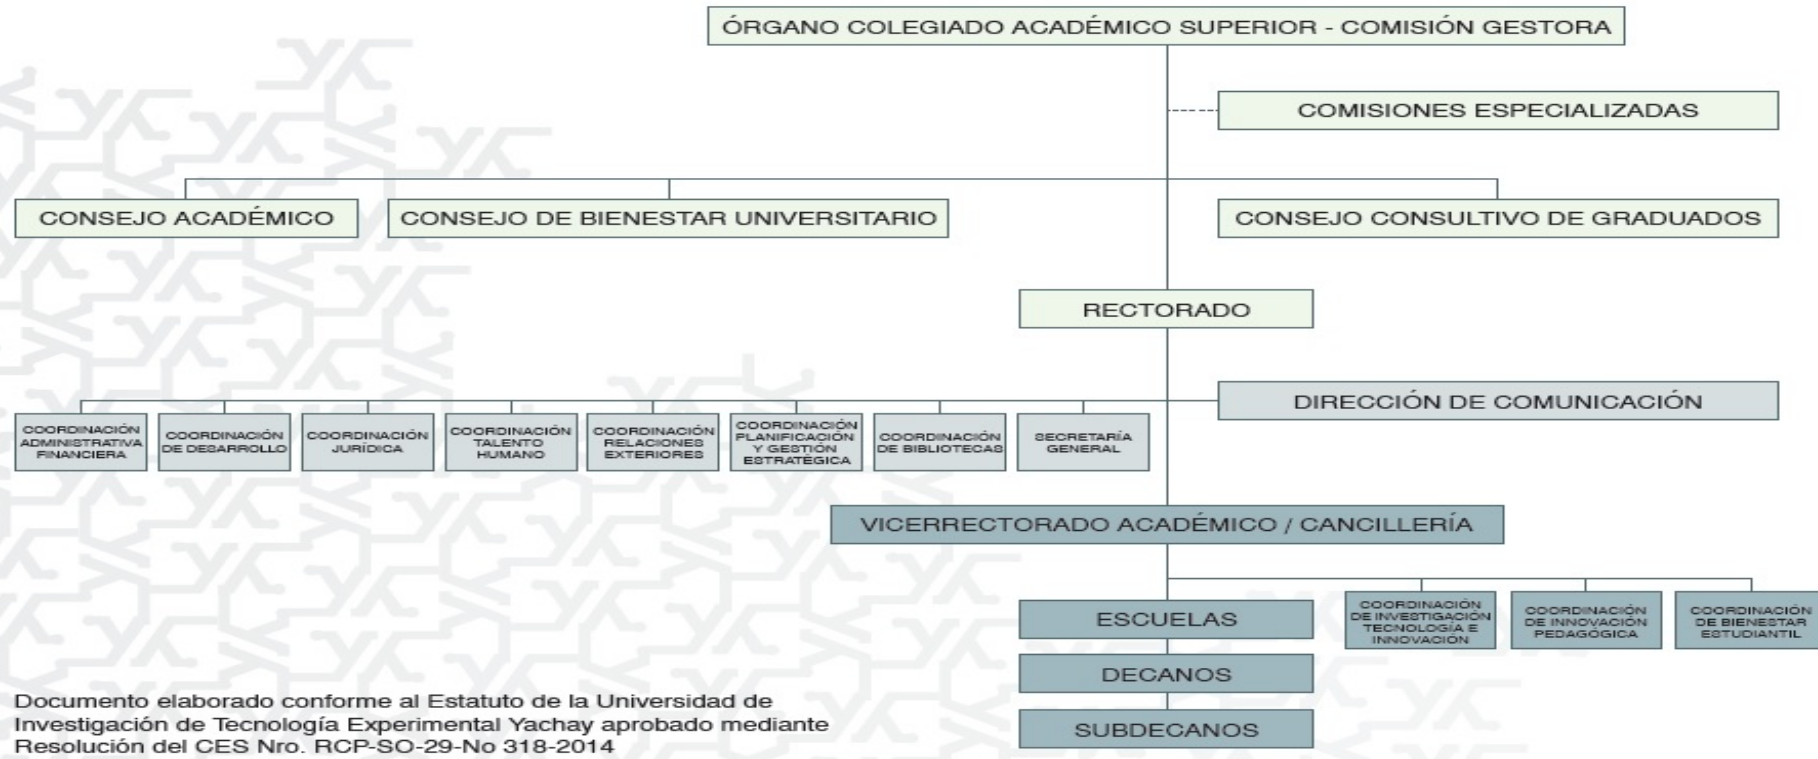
ÓRGANO COLEGIADO ACADÉMICO SUPERIOR - COMISIÓN GESTORA

COMISIONES ESPECIALIZADAS

CONSEJO ACADÉMICO

CONSEJO DE BIENESTAR UNIVERSITARIO

CONSEJO CONSULTIVO DE GRADUADOS

RECTORADO

DIRECCIÓN DE COMUNICACIÓN

COORDINACIÓN ADMINISTRATIVA FINANCIERA

COORDINACIÓN DE DESARROLLO

COORDINACIÓN JURÍDICA

COORDINACIÓN TALENTO HUMANO

COORDINACIÓN RELACIONES EXTERIORES

COORDINACIÓN PLANIFICACIÓN Y GESTIÓN ESTRATÉGICA

COORDINACIÓN DE BIBLIOTECAS

SECRETARÍA GENERAL

VICERRECTORADO ACADÉMICO / CANCILLERÍA

ESCUELAS

DECANOS

SUBDECANOS

COORDINACIÓN DE INVESTIGACIÓN TECNOLOGÍA E INNOVACIÓN

COORDINACIÓN DE INNOVACIÓN PEDAGÓGICA

COORDINACIÓN DE BIENESTAR ESTUDIANTIL

Documento elaborado conforme al Estatuto de la Universidad de Investigación de Tecnología Experimental Yachay aprobado mediante Resolución del CES Nro. RCP-SO-29-No 318-2014